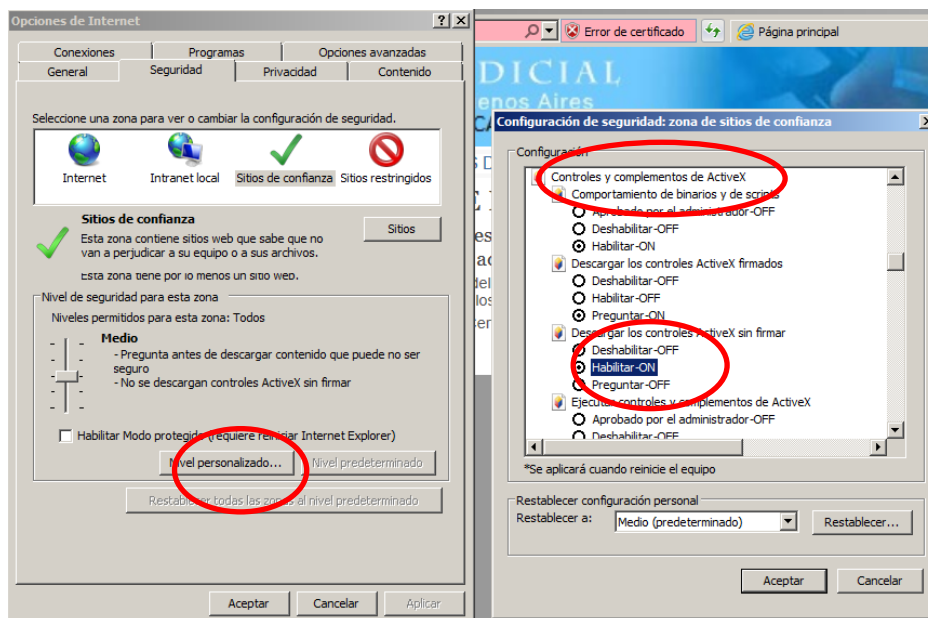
Opciones de Internet

Conexiones | Programas | Opciones avanzadas
General | Seguridad | Privacidad | Contenido

Seleccione una zona para ver o cambiar la configuración de seguridad.

Internet
Intranet local
Sitios de confianza
Sitios restringidos

Sitios de confianza
Esta zona contiene sitios web que sabe que no van a perjudicar a su equipo o a sus archivos.
Esta zona tiene por lo menos un sitio web.

Sitios

Nivel de seguridad para esta zona
Niveles permitidos para esta zona: Todos

Medio
- Pregunta antes de descargar contenido que puede no ser seguro
- No se descargan controles ActiveX sin firmar

Habilitar Modo protegido (requiere reiniciar Internet Explorer)

Nivel personalizado...
Nivel predeterminado

Restablecer todas las zonas al nivel predeterminado

Aceptar
Cancelar
Aplicar

Error de certificado
Página principal

DICIAL
enos Aires

Configuración de seguridad: zona de sitios de confianza

Configuración
Controles y complementos de ActiveX
Comportamiento de binarios y de scripts
Aprobado por el administrador-OFF
Deshabilitar-OFF
Habilitar-ON
Descargar los controles ActiveX firmados
Deshabilitar-OFF
Habilitar-OFF
Preguntar-ON
Descargar los controles ActiveX sin firmar
Deshabilitar-OFF
Habilitar-ON
Preguntar-OFF
Ejecutar controles y complementos de ActiveX
Aprobado por el administrador-OFF
Deshabilitar-OFF

*Se aplicará cuando reinicie el equipo

Restablecer configuración personal
Restablecer a:
Medio (predeterminado)
Restablecer...

Aceptar
Cancelar